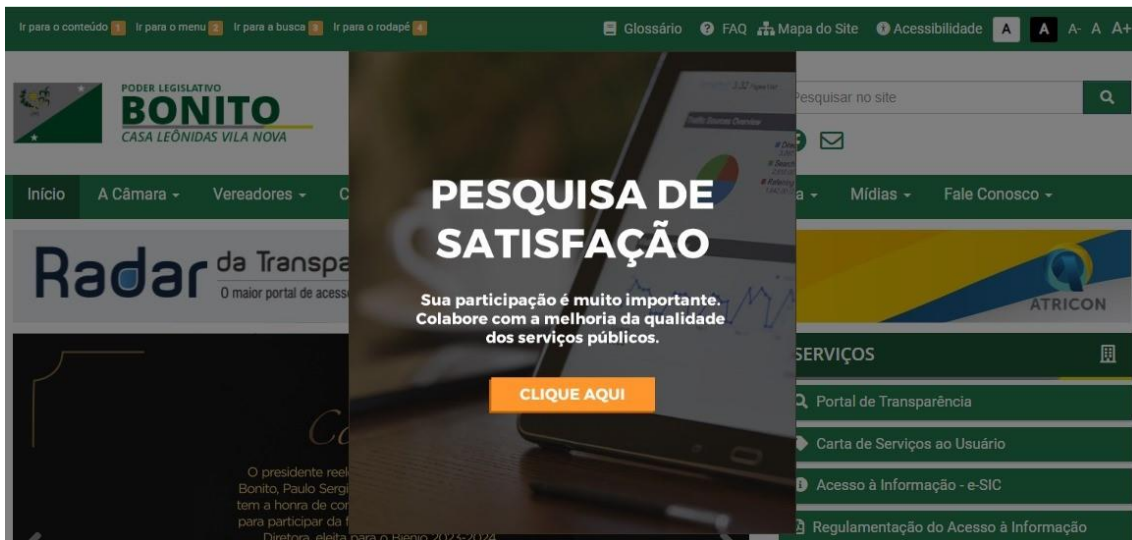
Ir para o conteúdo 1 Ir para o menu 2 Ir para a busca 3 Ir para o rodapé 4

Glossário FAQ Mapa do Site Acessibilidade A A A- A A+

PODER LEGISLATIVO
BONITO
CASA LEÔNIDAS VILA NOVA

Pesquisar no site

Início A Câmara Vereadores C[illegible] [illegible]a Mídias Fale Conosco

Radar da Transpa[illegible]
O maior portal de acess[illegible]

ATRICON

PESQUISA DE SATISFAÇÃO

Sua participação é muito importante. Colabore com a melhoria da qualidade dos serviços públicos.

CLIQUE AQUI

O presidente reel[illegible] Bonito, Paulo Sergi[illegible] tem a honra de con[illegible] para participar da f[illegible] Diretora, eleita para o Biênio 2023-2024

SERVIÇOS

Portal de Transparência

Carta de Serviços ao Usuário

Acesso à Informação - e-SIC

Regulamentação do Acesso à Informação